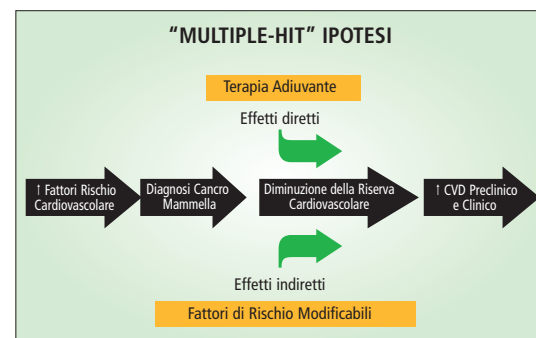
"MULTIPLE-HIT" IPOTESI

Terapia Adiuvante

Effetti diretti

↑ Fattori Rischio Cardiovascolare

Diagnosi Cancro Mammella

Diminuzione della Riserva Cardiovascolare

↑ CVD Preclinico e Clinico

Effetti indiretti

Fattori di Rischio Modificabili